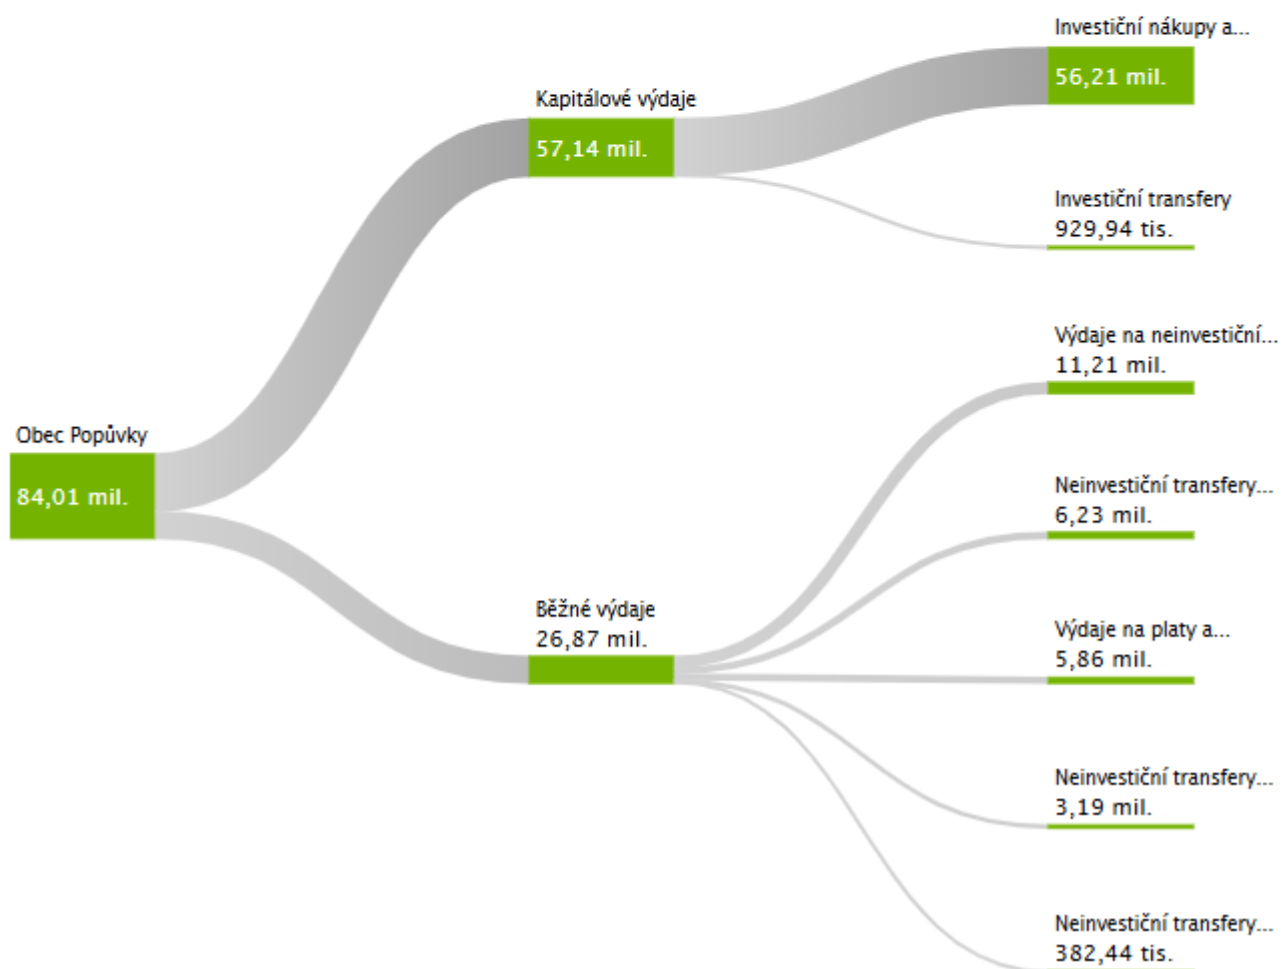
Obec Popůvky
84,01 mil.

Kapitálové výdaje
57,14 mil.

Běžné výdaje
26,87 mil.

Investiční nákupy a...
56,21 mil.

Investiční transfery
929,94 tis.

Výdaje na neinvestiční...
11,21 mil.

Neinvestiční transfery...
6,23 mil.

Výdaje na platy a...
5,86 mil.

Neinvestiční transfery...
3,19 mil.

Neinvestiční transfery...
382,44 tis.